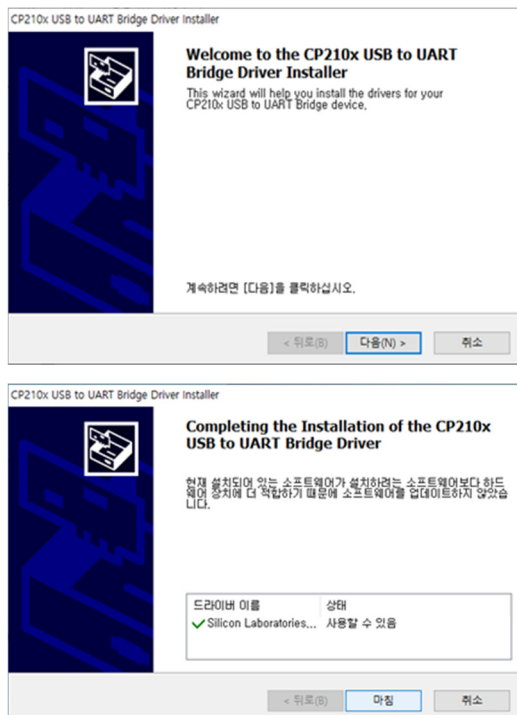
CP210x USB to UART Bridge Driver Installer

Welcome to the CP210x USB to UART Bridge Driver Installer

This wizard will help you install the drivers for your CP210x USB to UART Bridge device.

계속하려면 [다음]를 클릭하십시오.

< 뒤로(B)
다음(N) >
취소

CP210x USB to UART Bridge Driver Installer

Completing the Installation of the CP210x USB to UART Bridge Driver

현재 설치되어 있는 소프트웨어가 설치하려는 소프트웨어보다 하드웨어 장치에 더 적합하기 때문에 소프트웨어를 업데이트하지 않았습니다.

| 드라이버 이름 | 상태 |
|---|---|
| Silicon Laboratories,... | 사용할 수 있음 |

< 뒤로(B)
마침
취소